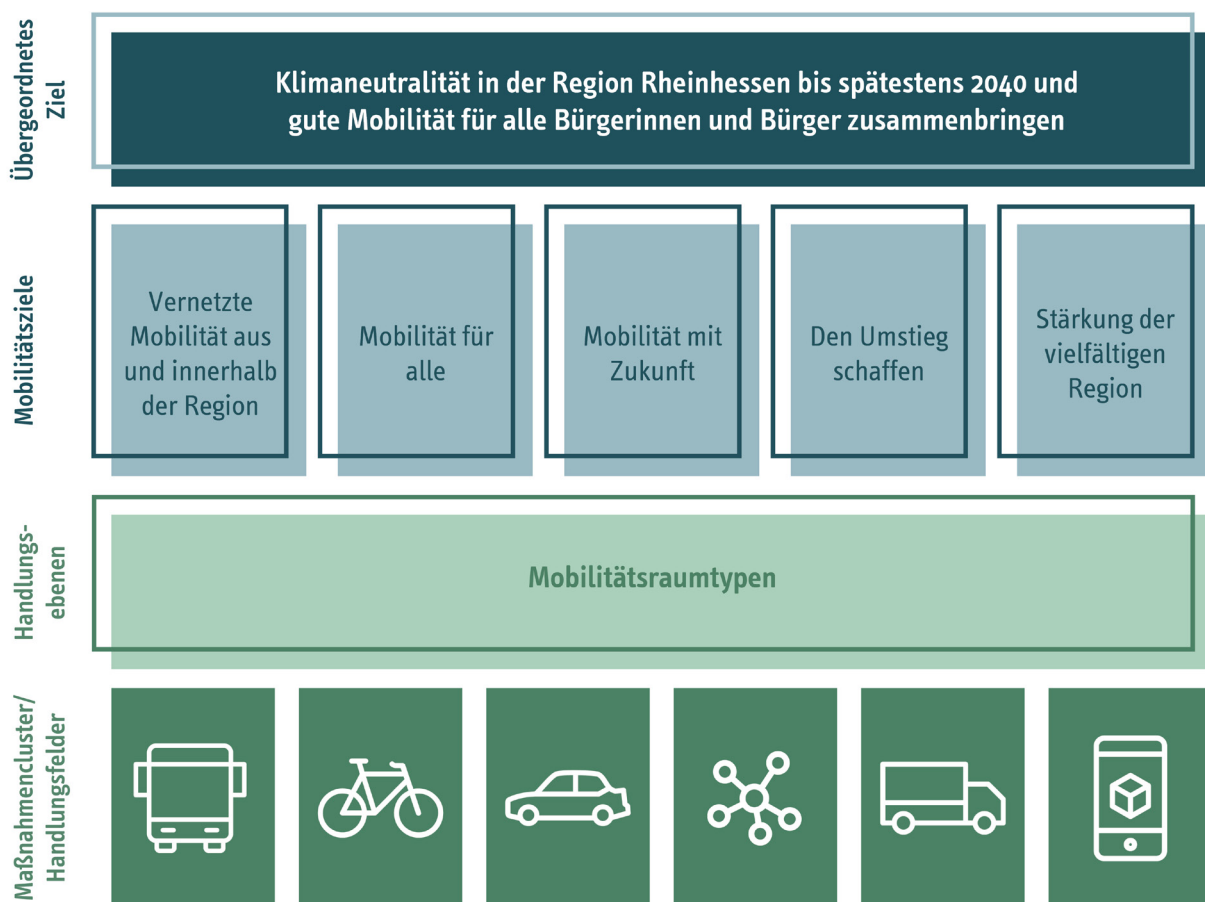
Übergeordnetes Ziel

Klimaneutralität in der Region Rheinhessen bis spätestens 2040 und gute Mobilität für alle Bürgerinnen und Bürger zusammenbringen

Mobilitätsziele

Vernetzte Mobilität aus und innerhalb der Region

Mobilität für alle

Mobilität mit Zukunft

Den Umstieg schaffen

Stärkung der vielfältigen Region

Handlungsebenen

Mobilitätsraumtypen

Maßnahmencluster/ Handlungsfelder